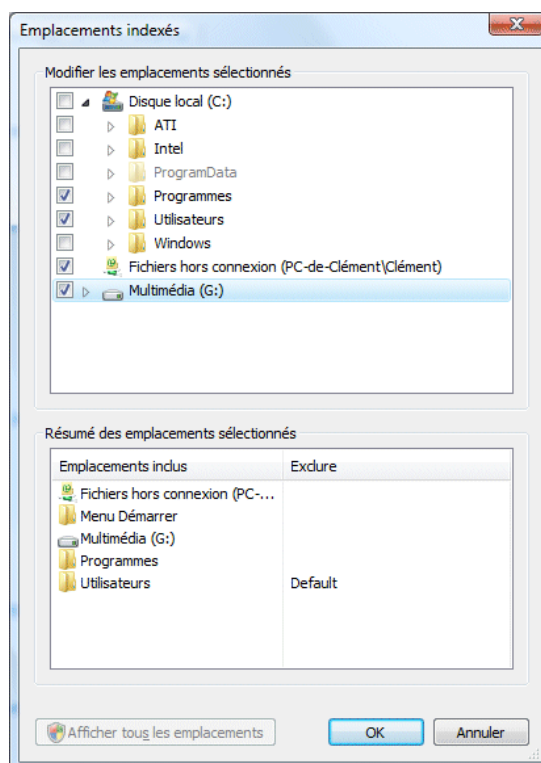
Emplacements indexés

Modifier les emplacements sélectionnés

Disque local (C:)
ATI
Intel
ProgramData
Programmes
Utilisateurs
Windows
Fichiers hors connexion (PC-de-Clément\Clément)
Multimédia (G:)

Résumé des emplacements sélectionnés

| Emplacements inclus | Exclure |
|---|---|
| Fichiers hors connexion (PC-... | |
| Menu Démarrer | |
| Multimédia (G:) | |
| Programmes | |
| Utilisateurs | Default |

Afficher tous les emplacements

OK

Annuler